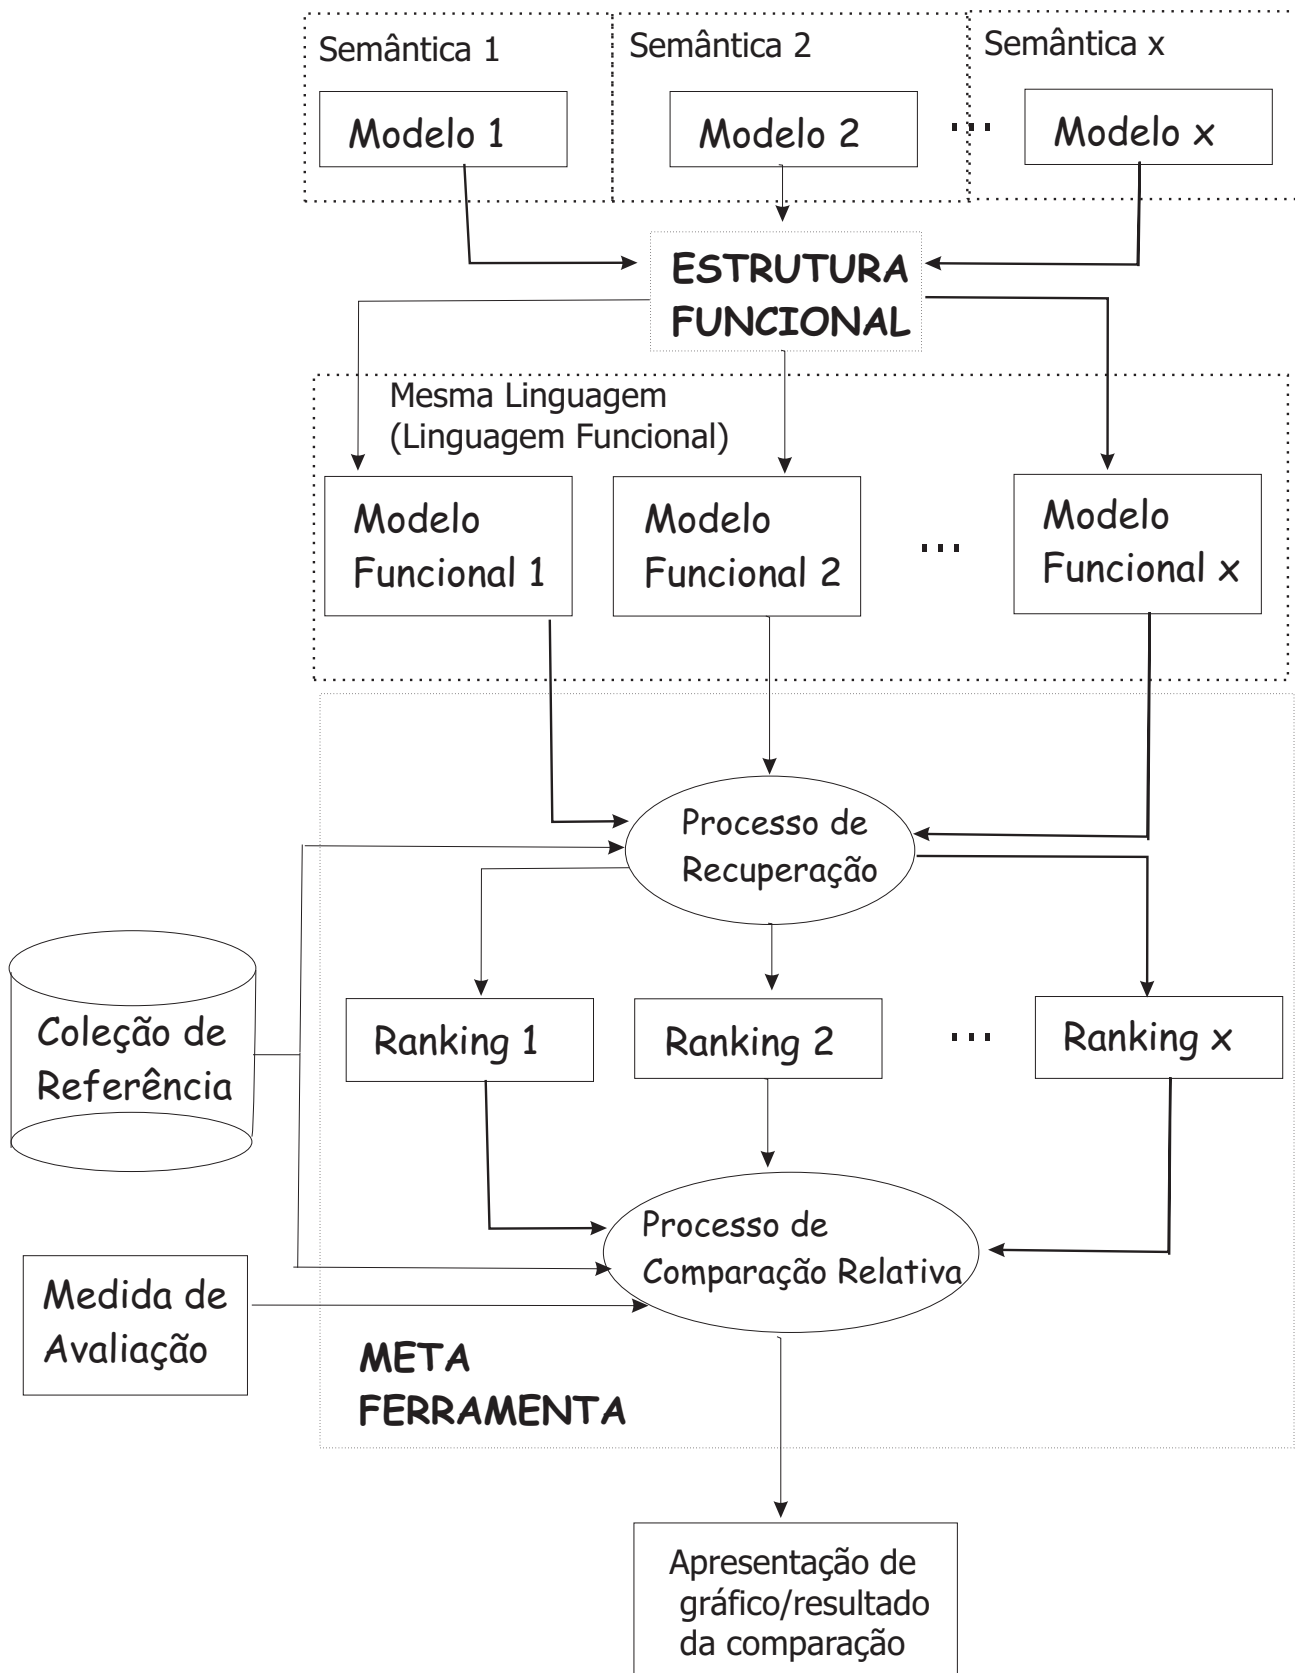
Semântica 1
Modelo 1
Semântica 2
Modelo 2
...
Semântica x
Modelo x

ESTRUTURA FUNCIONAL

Mesma Linguagem (Linguagem Funcional)

Modelo Funcional 1
Modelo Funcional 2
...
Modelo Funcional x

Processo de Recuperação

Coleção de Referência

Ranking 1
Ranking 2
...
Ranking x

Processo de Comparação Relativa

Medida de Avaliação

META FERRAMENTA

Apresentação de gráfico/resultado da comparação